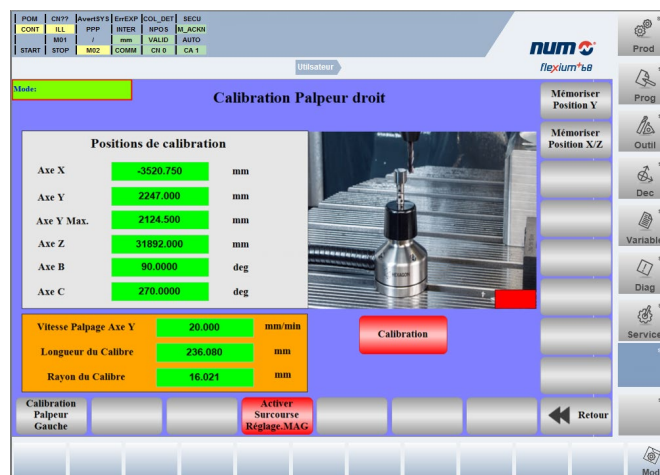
| POM | CN?? | AvertSYS | ErrEXP | COL_DET | SECU |
|---|---|---|---|---|---|
| CONT | ILL | PPP | INTER | NPOS | M_ACKN |
| | M01 | / | mm | VALID | AUTO |
| START | STOP | M02 | COMM | CN 0 | CA 1 |

num
flexium+ 68

Utilisateur

Mode:

Calibration Palpeur droit

Mémoriser Position Y

Mémoriser Position X/Z

Positions de calibration

| Axe X | -3520.750 | mm |
|---|---|---|
| Axe Y | 2247.000 | mm |
| Axe Y Max. | 2124.500 | mm |
| Axe Z | 31892.000 | mm |
| Axe B | 90.0000 | deg |
| Axe C | 270.0000 | deg |

| Vitesse Palpage Axe Y | 20.000 | mm/min |
|---|---|---|
| Longueur du Calibre | 236.080 | mm |
| Rayon du Calibre | 16.021 | mm |

Calibration

Calibration Palpeur Gauche

Activer Surcourse Réglage.MAG

Retour

Prod

Prog

Outil

Dec

Variable

Diag

Service

Mod